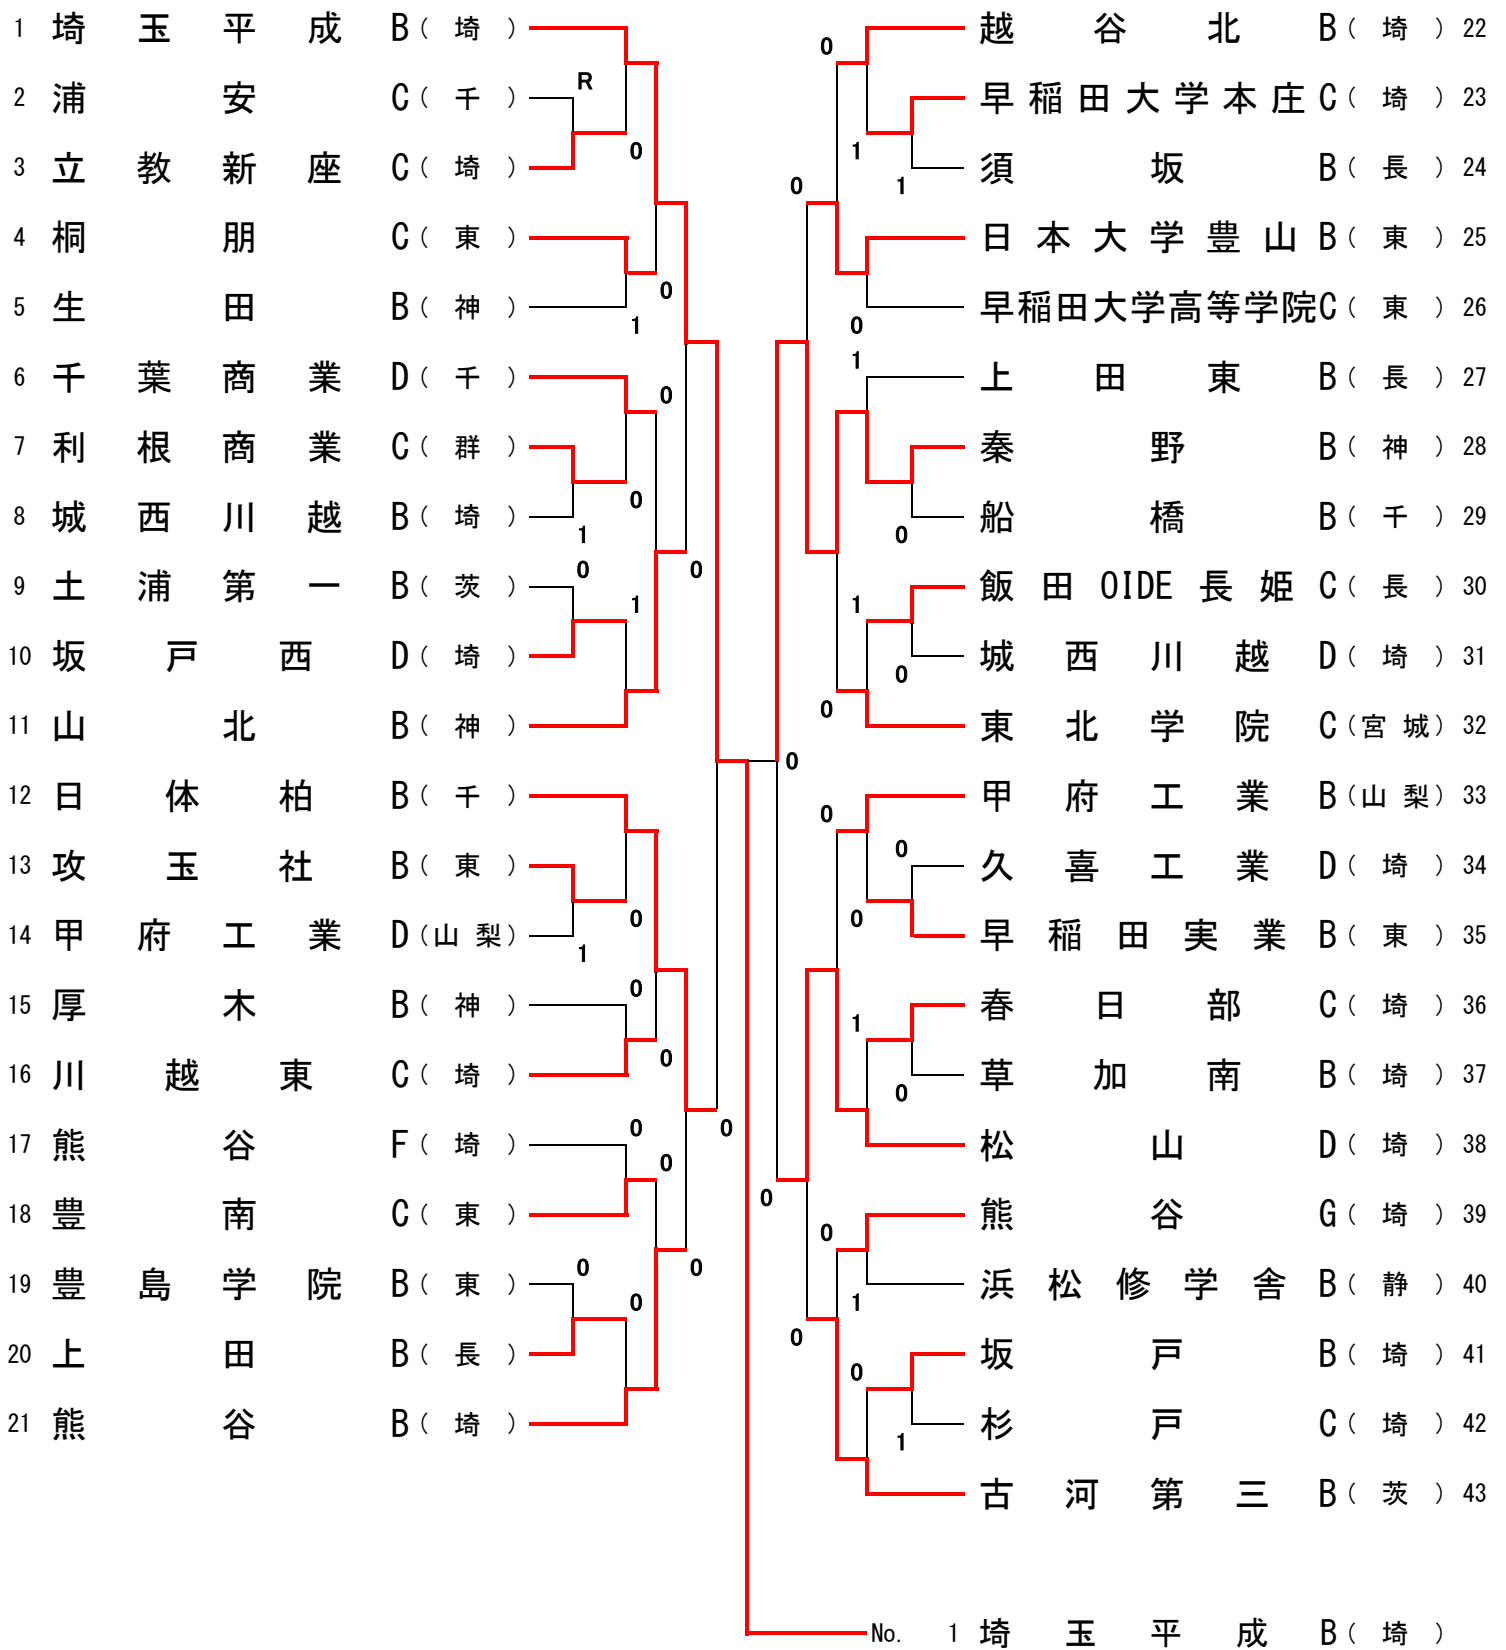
1 埼玉平成 B（埼）
2 浦安 C（千）
3 立教新座 C（埼）
4 桐朋 C（東）
5 生田 B（神）
6 千葉商業 D（千）
7 利根商業 C（群）
8 城西川越 B（埼）
9 土浦第一 B（茨）
10 坂戸西 D（埼）
11 山北 B（神）
12 日体柏 B（千）
13 攻玉社 B（東）
14 甲府工業 D（山梨）
15 厚木 B（神）
16 川越東 C（埼）
17 熊谷 F（埼）
18 豊南 C（東）
19 豊島学院 B（東）
20 上田 B（長）
21 熊谷 B（埼）

越谷北 B（埼）22
早稲田大学本庄 C（埼）23
須坂 B（長）24
日本大学豊山 B（東）25
早稲田大学高等学院 C（東）26
上田東 B（長）27
秦野 B（神）28
船橋 B（千）29
飯田 OIDE 長姫 C（長）30
城西川越 D（埼）31
東北学院 C（宮城）32
甲府工業 B（山梨）33
久喜工業 D（埼）34
早稲田実業 B（東）35
春日部 C（埼）36
草加南 B（埼）37
松山 D（埼）38
熊谷 G（埼）39
浜松修学舎 B（静）40
坂戸 B（埼）41
杉戸 C（埼）42
古河第三 B（茨）43

R 0 0 1 0 0 1 0 0 1 0 0 1 0 0 0 0 1 0 0 0 0 0 0 0 0
0 1 1 0 0 1 0 0 1 0 0 0 0 0 0 1 0 0 0 0 1 0 0 1

No. 1 埼玉平成 B（埼）